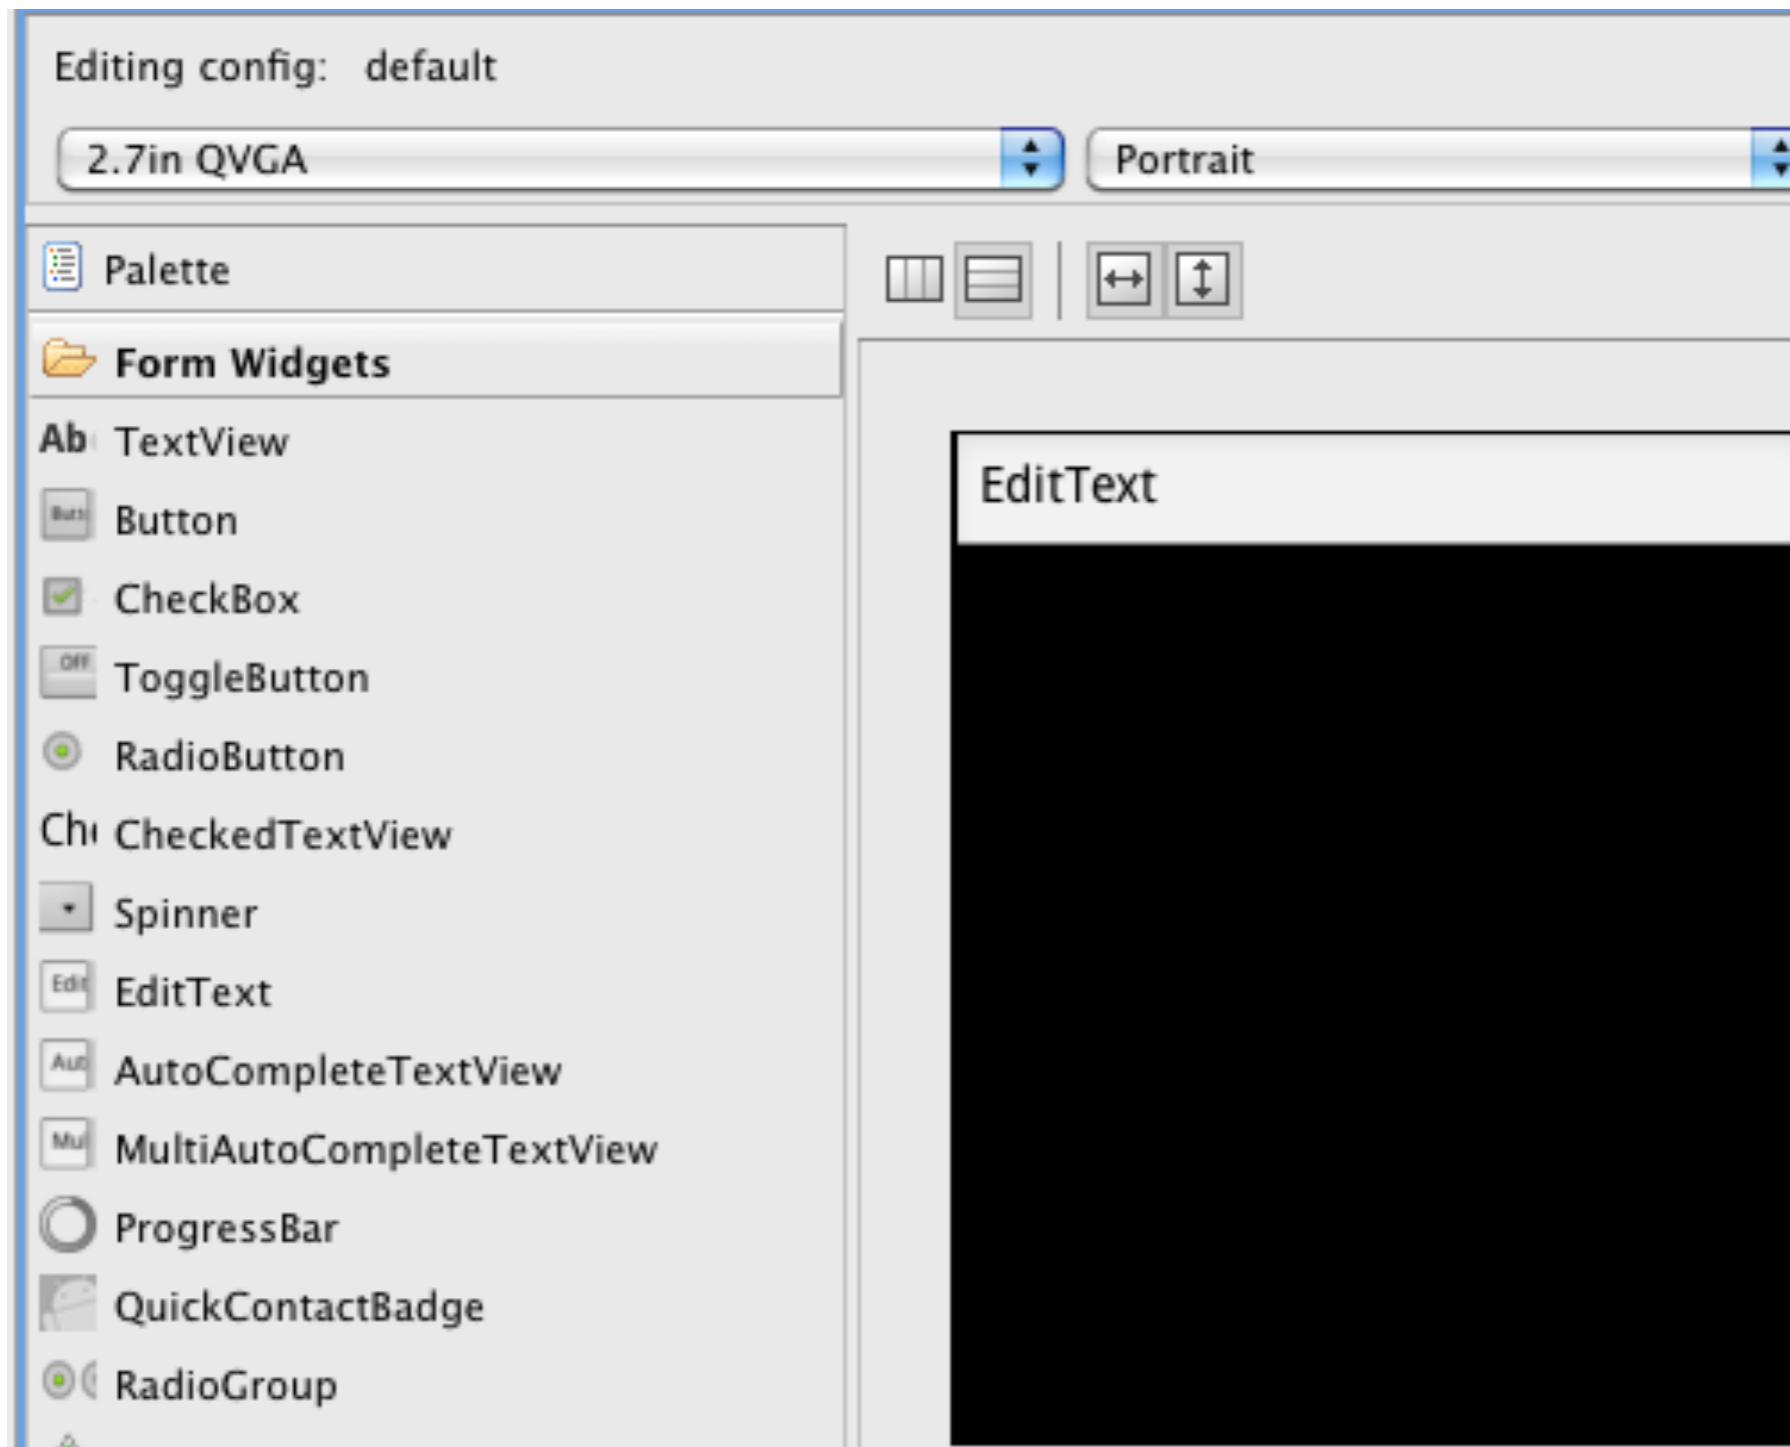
Editing config: default

2.7in QVGA

Portrait

Palette

Form Widgets

Ab TextView

Button

CheckBox

OFF ToggleButton

RadioButton

Ch CheckedTextView

Spinner

Edit EditText

Aut AutoCompleteTextView

Mul MultiAutoCompleteTextView

ProgressBar

QuickContactBadge

RadioGroup

EditText